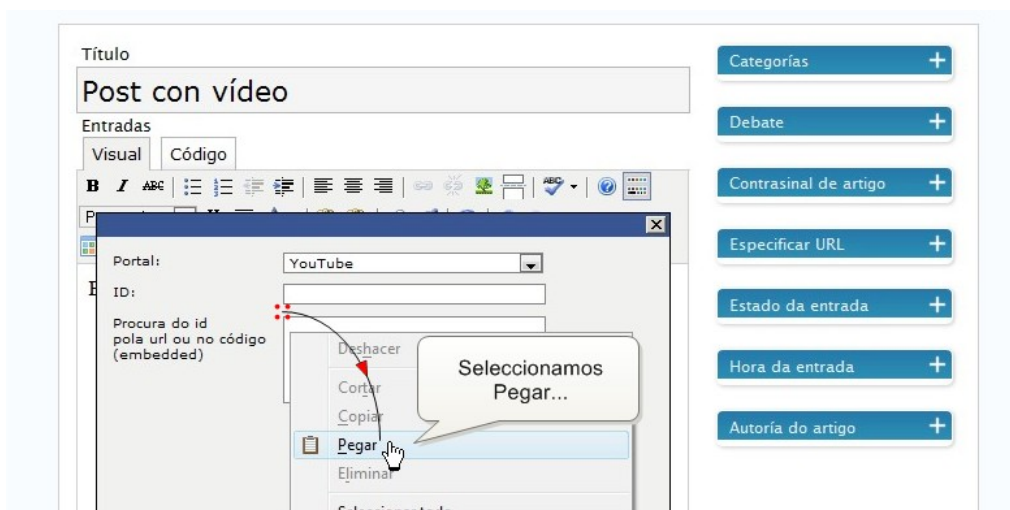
Título

Post con vídeo

Entradas

Visual | Código

B I ABC

Portal: YouTube

ID:

Procura do id pola url ou no código (embedded)

Deshacer

Cortar

Copiar

Pegar

Eliminar

Seleccionamos Pegar...

Categorías +

Debate +

Contrasinal de artigo +

Especificar URL +

Estado da entrada +

Hora da entrada +

Autoría do artigo +